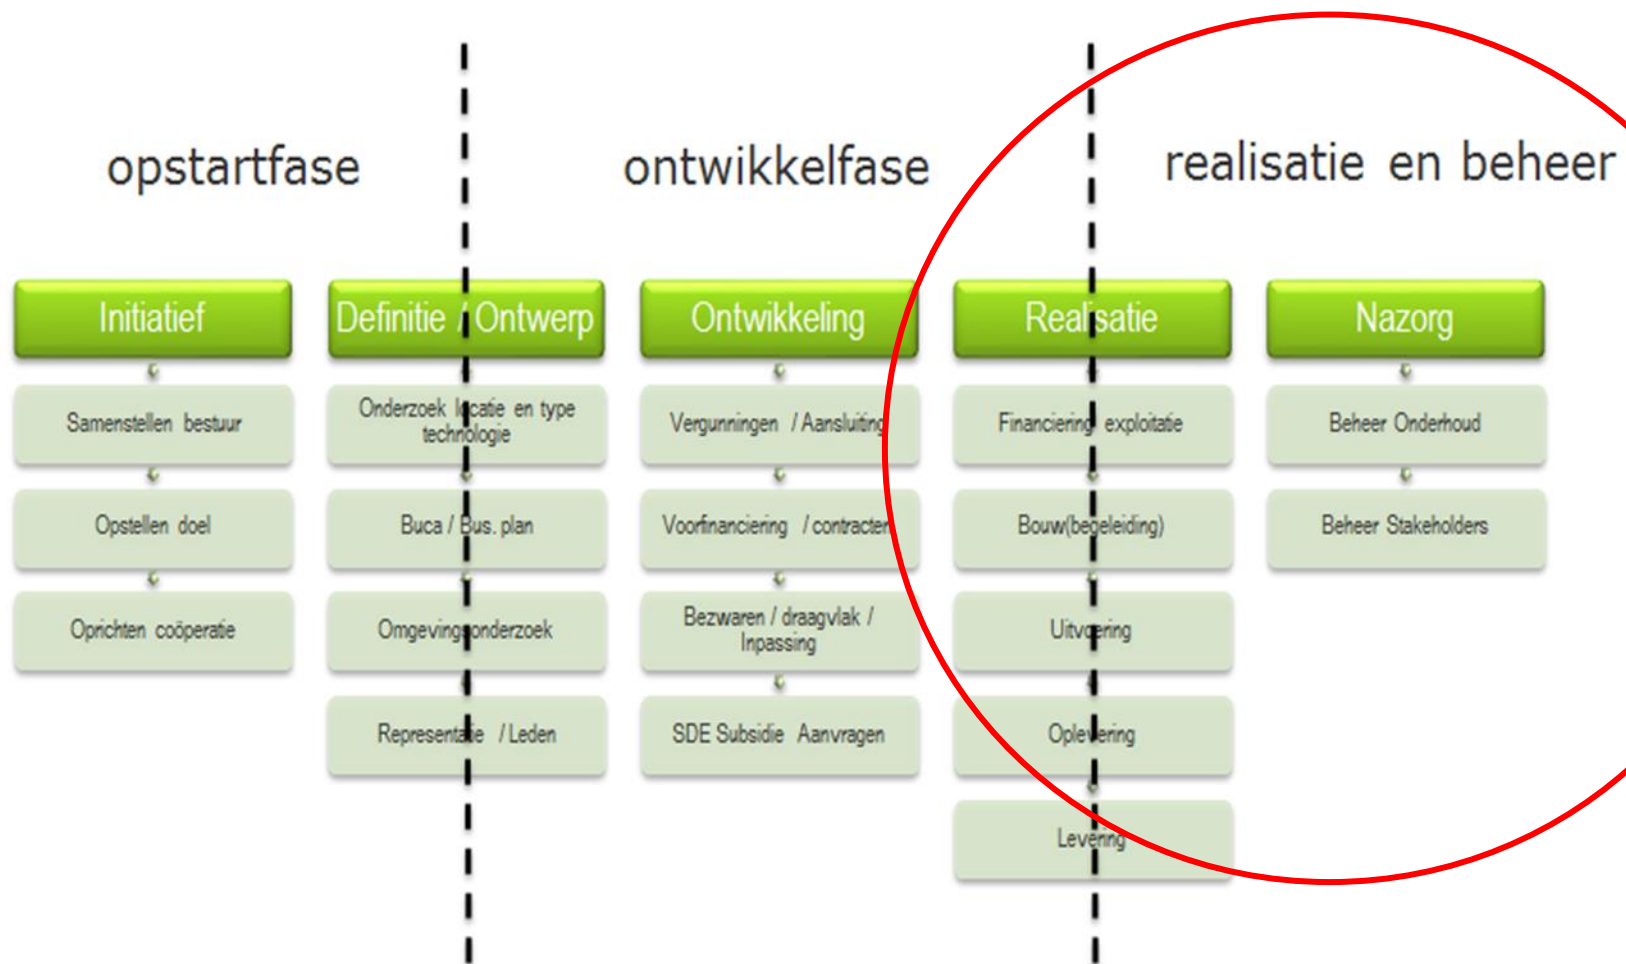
opstartfase

ontwikkelfase

realisatie en beheer

Initiatief

Samenstellen bestuur

Opstellen doel

Oprichten coöperatie

Definitie / Ontwerp

Onderzoek locatie en type technologie

Buca / Bus. plan

Omgevingsonderzoek

Representatie / Leden

Ontwikkeling

Vergunningen / Aansluiting

Voorfinanciering / contracten

Bezwaren / draagvlak / Inpassing

SDE Subsidie Aanvragen

Realisatie

Financiering exploitatie

Bouw(begeleiding)

Uitvoering

Oplevering

Levering

Nazorg

Beheer Onderhoud

Beheer Stakeholders